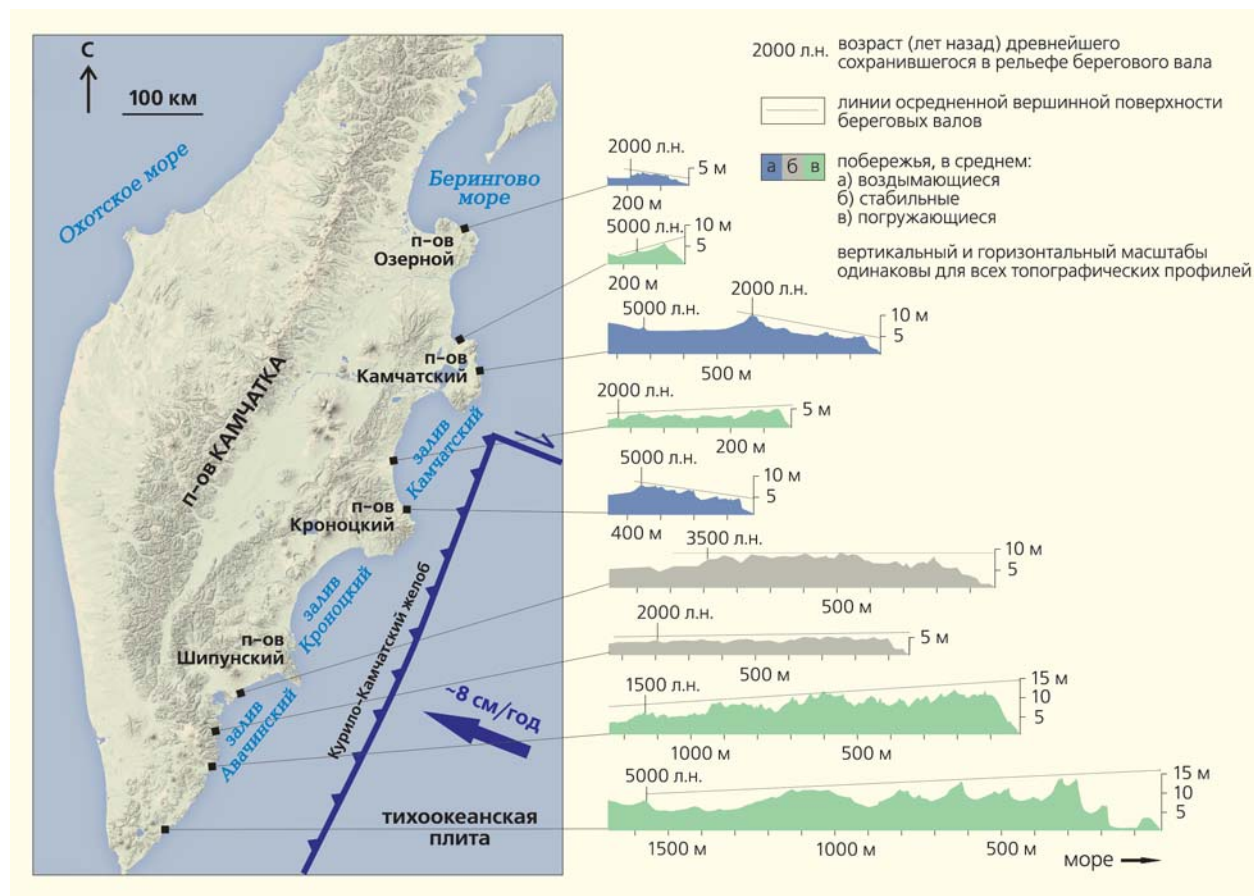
С

100 км

Охотское море

Берингово море

п-ов Озерной

п-ов Камчатский

п-ов КАМЧАТКА

залив Камчатский

п-ов Кроноцкий

залив Кроноцкий

п-ов Шипунский

залив Авачинский

Курило-Камчатский желоб

~8 см/год

тихоокеанская плита

2000 л.н. возраст (лет назад) древнейшего сохранившегося в рельефе берегового вала

линии осредненной вершинной поверхности береговых валов

а б в побережья, в среднем:
а) воздымающиеся
б) стабильные
в) погружающиеся

вертикальный и горизонтальный масштабы одинаковы для всех топографических профилей

2000 л.н. 5 м 200 м

5000 л.н. 10 м 5 200 м

5000 л.н. 2000 л.н. 10 м 5 500 м

2000 л.н. 5 м 200 м

5000 л.н. 10 м 5 400 м

3500 л.н. 10 м 5 500 м

2000 л.н. 5 м 500 м

1500 л.н. 15 м 10 5 1000 м 500 м

5000 л.н. 15 м 10 5 1500 м 1000 м 500 м море